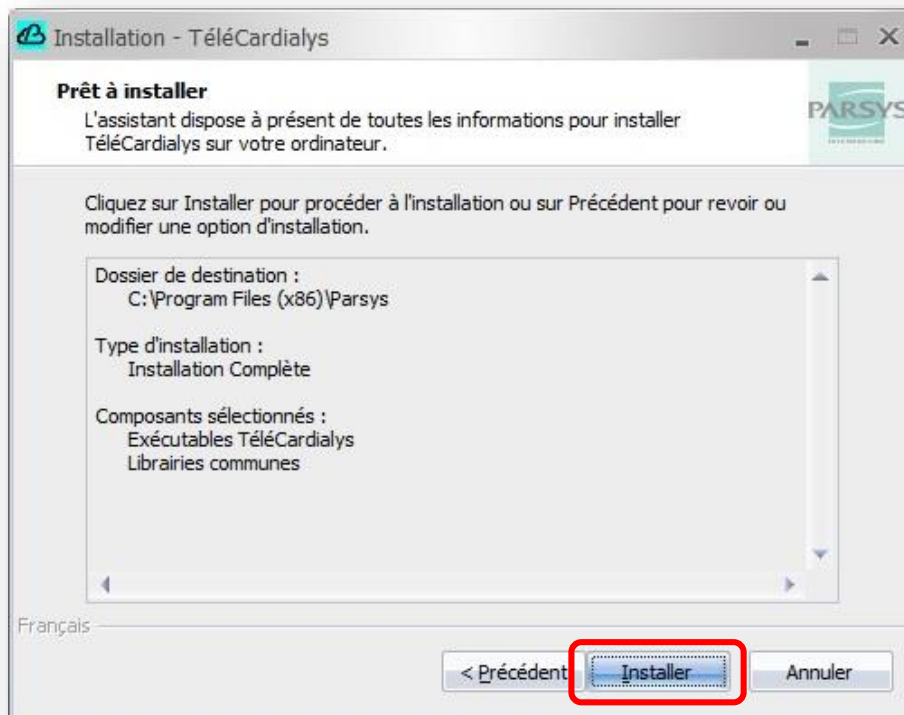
Installation - TéléCardialys

Prêt à installer

L'assistant dispose à présent de toutes les informations pour installer TéléCardialys sur votre ordinateur.

PARSYS

Cliquez sur Installer pour procéder à l'installation ou sur Précédent pour revoir ou modifier une option d'installation.

Dossier de destination :
C:\Program Files (x86)\Parsys

Type d'installation :
Installation Complète

Composants sélectionnés :
Exécutables TéléCardialys
Librairies communes

Français

< Précédent

Installer

Annuler